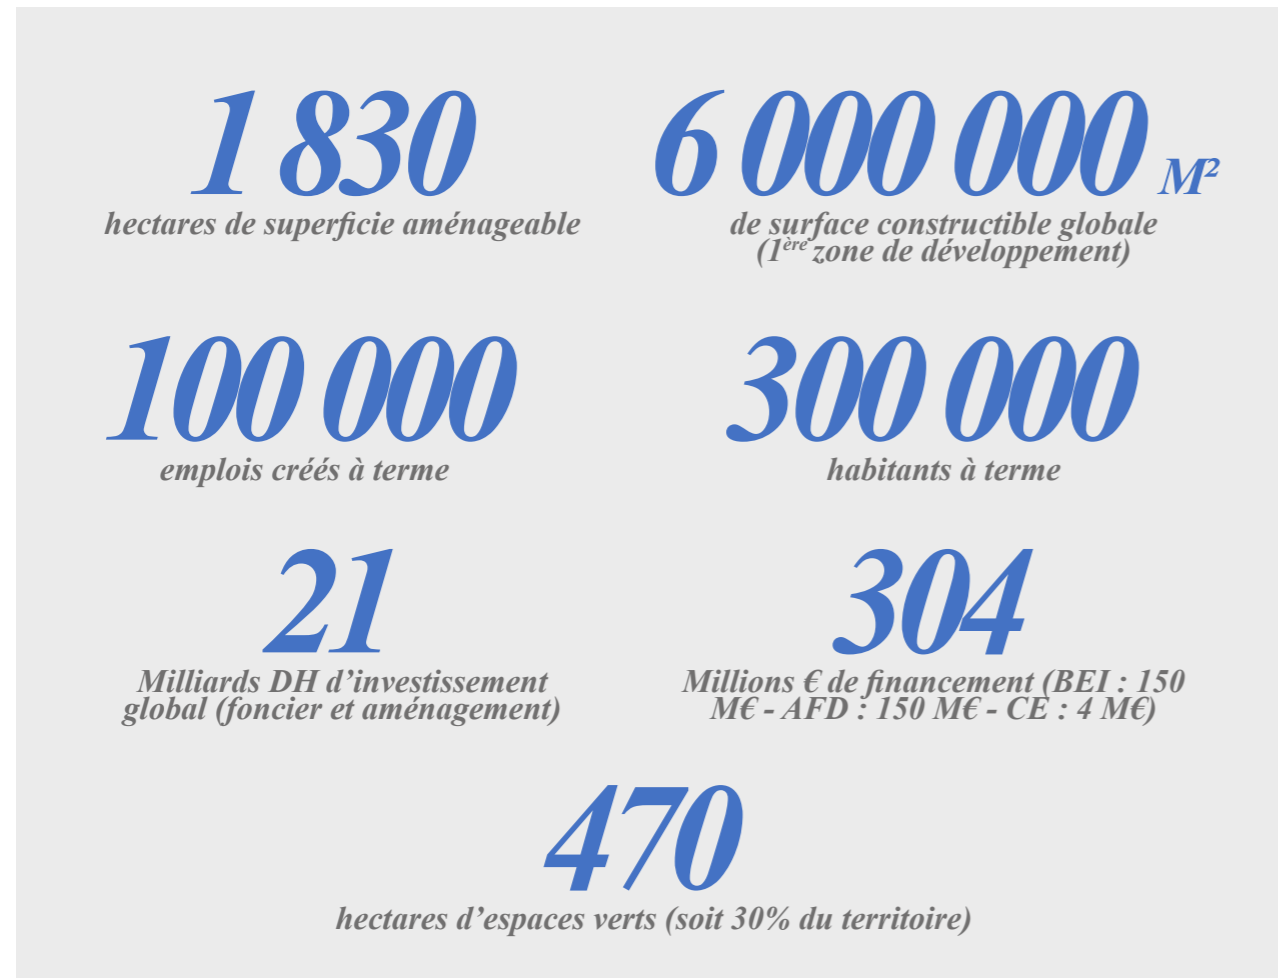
1 830
hectares de superficie aménageable

6 000 000 M²
de surface constructible globale (1$^{ère}$ zone de développement)

100 000
emplois créés à terme

300 000
habitants à terme

21
Milliards DH d’investissement global (foncier et aménagement)

304
Millions € de financement (BEI : 150 M€ - AFD : 150 M€ - CE : 4 M€)

470
hectares d’espaces verts (soit 30% du territoire)